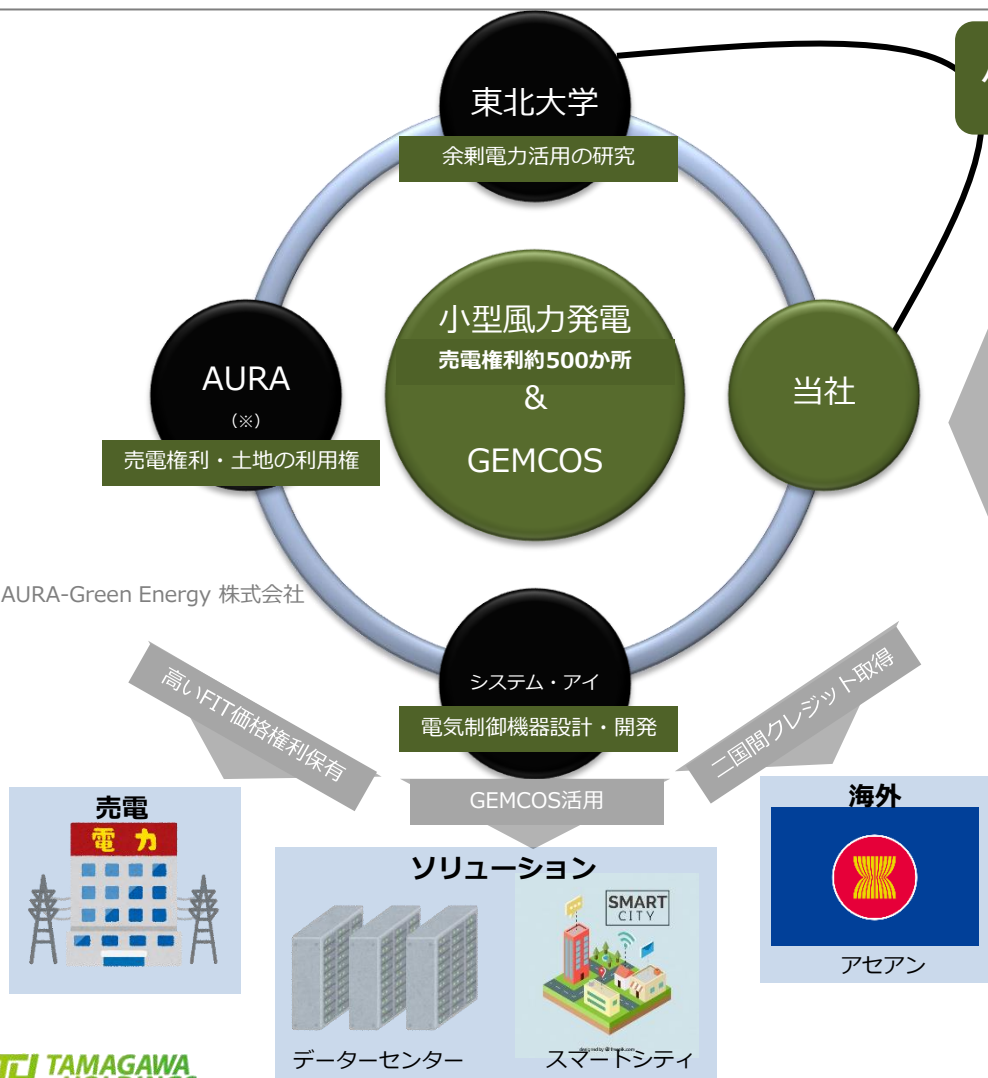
東北大学

余剰電力活用の研究

小型風力発電

売電権利約500か所

&

GEMCOS

AURA

（※）

売電権利・土地の利用権

当社

AURA-Green Energy 株式会社

高いFIT価格権利保有

システム・アイ

電気制御機器設計・開発

二国間クレジット取得

GEMCOS活用

売電

電力

ソリューション

SMART CITY

海外

アセアン

データーセンター

スマートシティ

TAMAGAWA